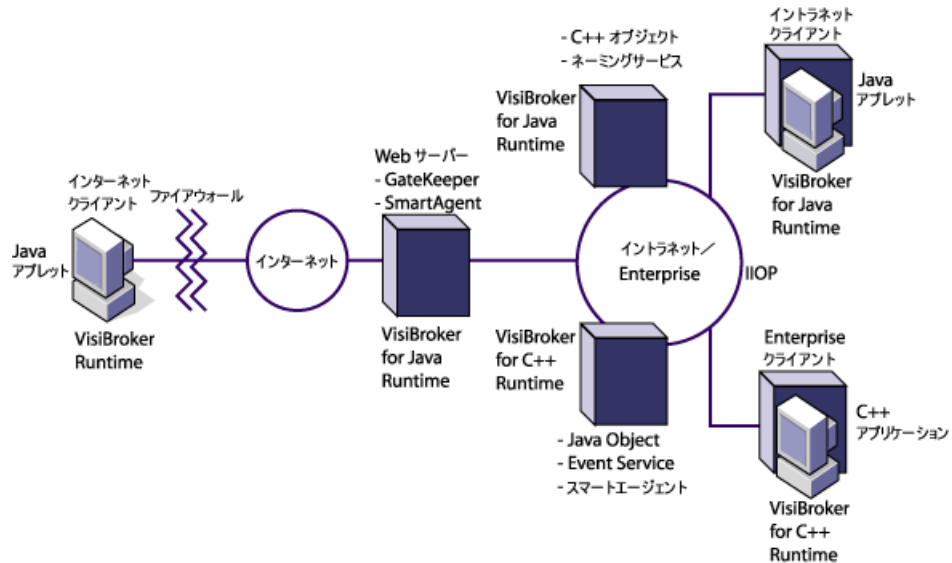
- C++ オブジェクト
- ネーミングサービス

イントラネット
クライアント

Java
アプレット

VisiBroker
for Java
Runtime

VisiBroker
for Java
Runtime

Web サーバー
- GateKeeper
- SmartAgent

インターネット
クライアント

ファイアウォール

Java
アプレット

インターネット

イントラネット／
Enterprise

IIOP

VisiBroker
Runtime

VisiBroker
for Java
Runtime

VisiBroker
for C++
Runtime

Enterprise
クライアント

C++
アプリケーション

- Java Object
- Event Service
- スマートエージェント

VisiBroker
for C++
Runtime